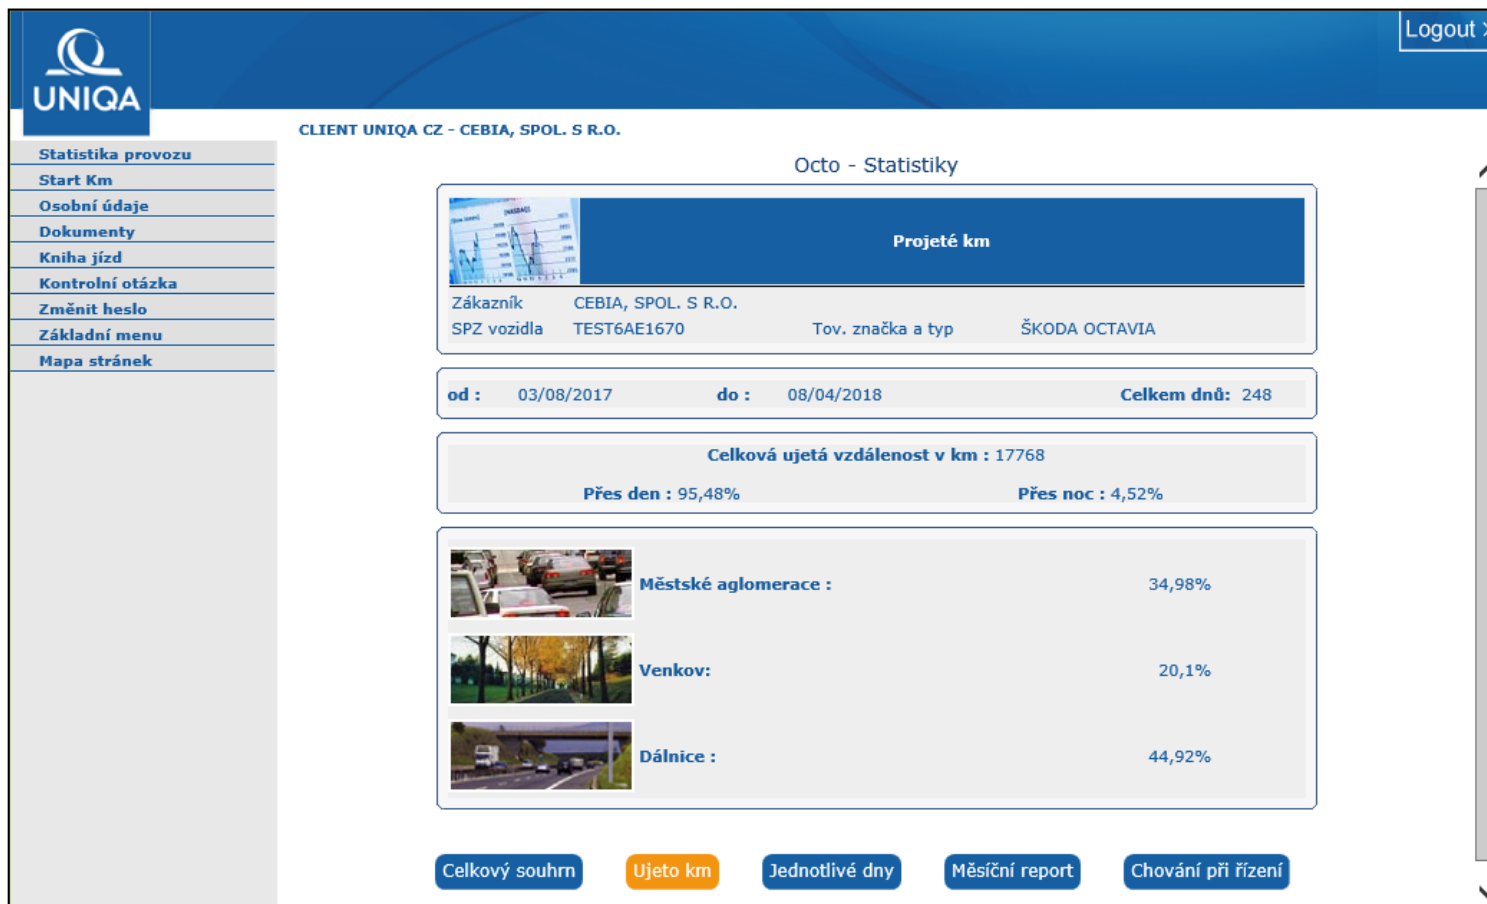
UNIQA

Logout

CLIENT UNIQA CZ - CEBIA, SPOL. S R.O.

Statistika provozu
Start Km
Osobní údaje
Dokumenty
Kniha jízd
Kontrolní otázka
Změnit heslo
Základní menu
Mapa stránek

Octo - Statistiky

Projeté km

| Zákazník | CEBIA, SPOL. S R.O. | | |
|---|---|---|---|
| SPZ vozidla | TEST6AE1670 | Tov. značka a typ | ŠKODA OCTAVIA |

od : 03/08/2017 do : 08/04/2018 Celkem dnů: 248

Celková ujetá vzdálenost v km : 17768

Přes den : 95,48% Přes noc : 4,52%

Městské aglomerace : 34,98%

Venkov: 20,1%

Dálnice : 44,92%

Celkový souhrn Ujeto km Jednotlivé dny Měsíční report Chování při řízení